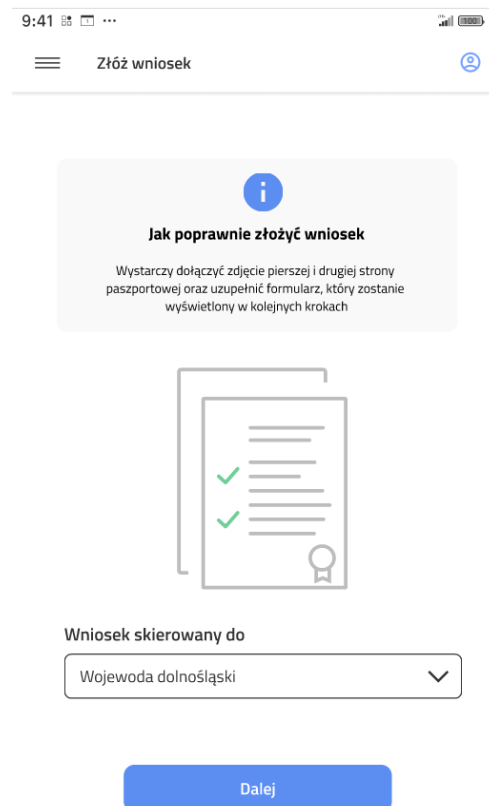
9:41

Złóż wniosek

i

Jak poprawnie złożyć wniosek

Wystarczy dołączyć zdjęcie pierszej i drugiej strony paszportowej oraz uzupełnić formularz, który zostanie wyświetlony w kolejnych krokach

Wniosek skierowany do

Wojewoda dolnośląski

Dalej